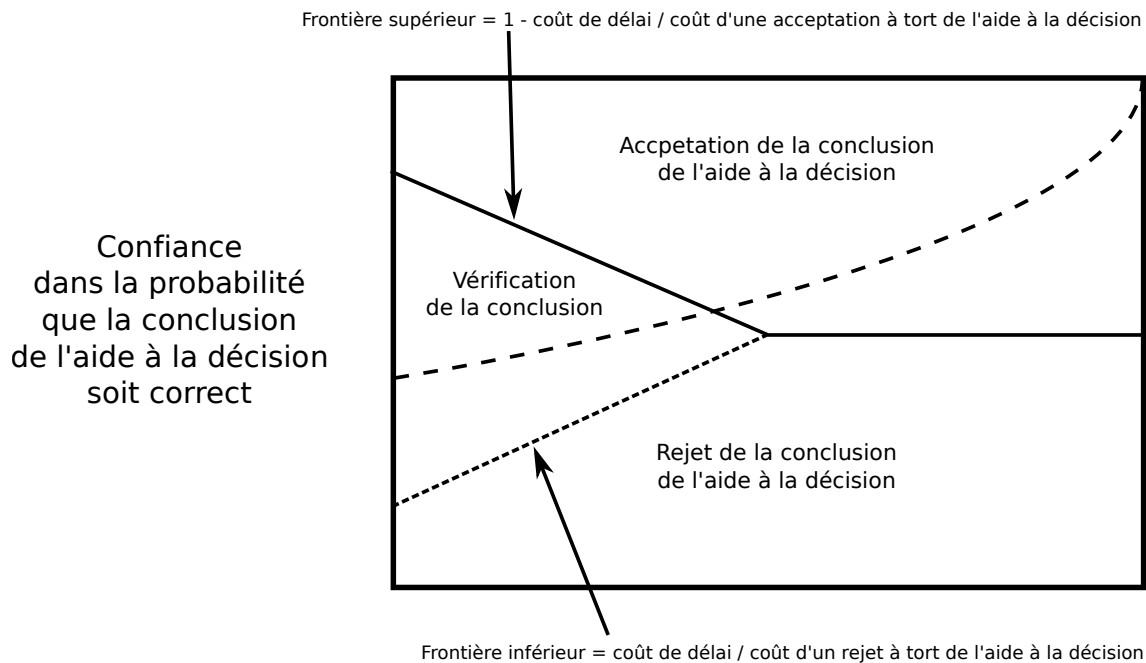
Frontière supérieur = 1 - coût de délai / coût d'une acceptation à tort de l'aide à la décision

Confiance dans la probabilité que la conclusion de l'aide à la décision soit correct

Accpetation de la conclusion de l'aide à la décision

Vérification de la conclusion

Rejet de la conclusion de l'aide à la décision

Frontière inférieur = coût de délai / coût d'un rejet à tort de l'aide à la décision